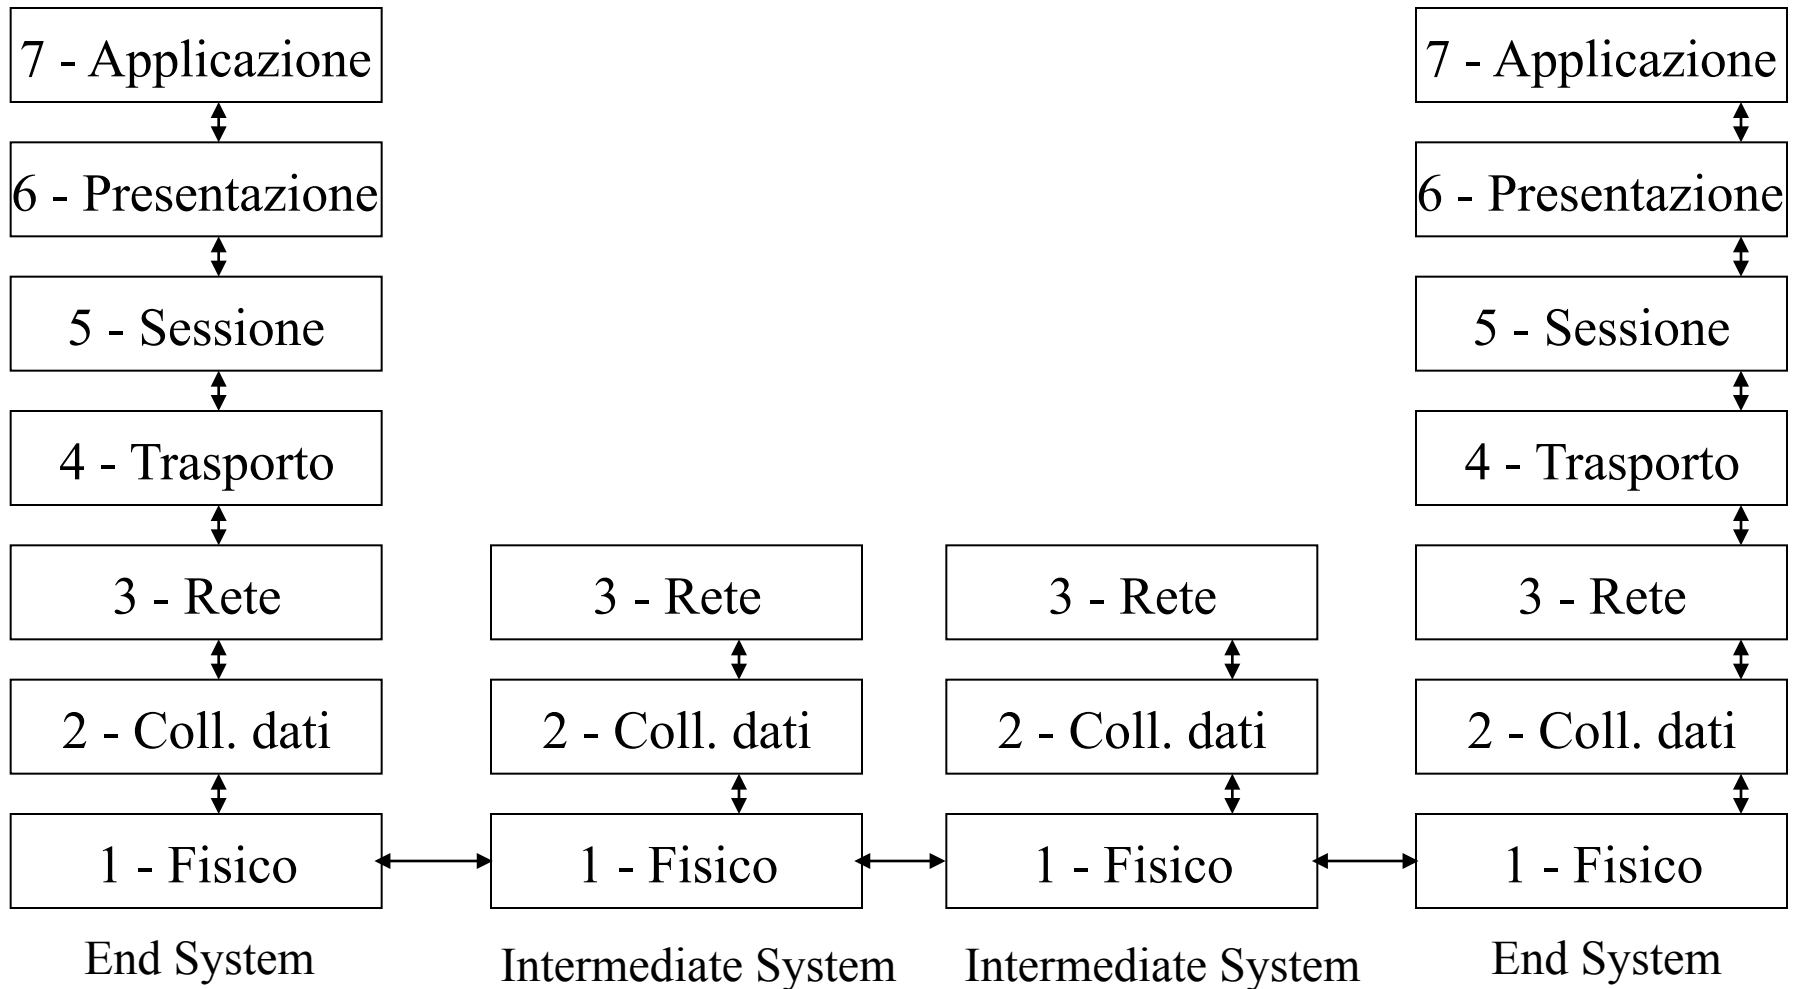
7 - Applicazione

6 - Presentazione

5 - Sessione

4 - Trasporto

3 - Rete

2 - Coll. dati

1 - Fisico

End System

3 - Rete

2 - Coll. dati

1 - Fisico

Intermediate System

3 - Rete

2 - Coll. dati

1 - Fisico

Intermediate System

7 - Applicazione

6 - Presentazione

5 - Sessione

4 - Trasporto

3 - Rete

2 - Coll. dati

1 - Fisico

End System